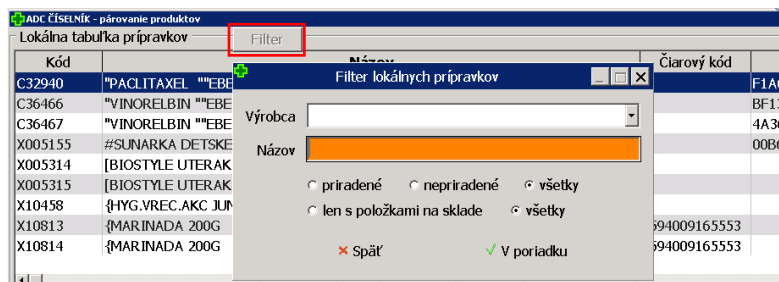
ADC ČÍSELNÍK - párovanie produktov

Lokálna tabuľka prípravkov

Filter

| Kód | Názov | Čiarový kód | |
|---|---|---|---|
| C32940 | "PACLITAXEL ""EBE | | F1A( |
| C36466 | "VINORELBIN ""EBE | | BF13 |
| C36467 | "VINORELBIN ""EBE | | 4A30 |
| X005155 | #SUNARKA DETSKE | | 00B0 |
| X005314 | [BIOSTYLE UTERAK | | |
| X005315 | [BIOSTYLE UTERAK | | |
| X10458 | {HYG.VREC.AKC JUN | | |
| X10813 | {MARINADA 200G | 594009165553 | |
| X10814 | {MARINADA 200G | 594009165553 | |

Filter lokálnych prípravkov

Výrobca

Názov

priradené
nepriradené
všetky
len s položkami na sklade
všetky

Späť
V poriadku